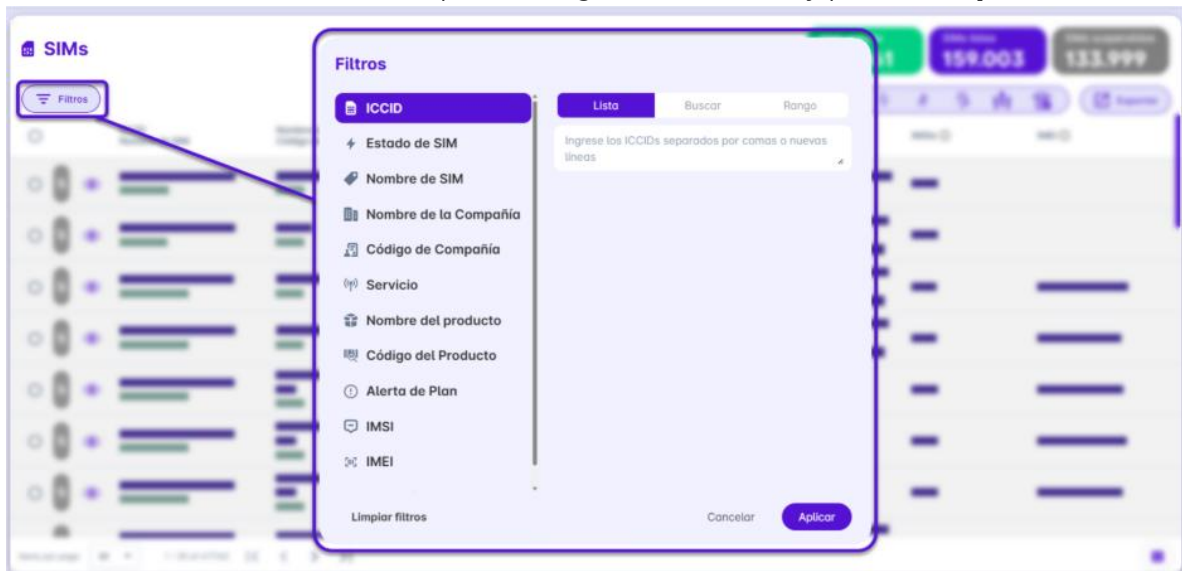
SIMs

Filtros

159.003

133.999

Filtros

ICCID

Estado de SIM

Nombre de SIM

Nombre de la Compañía

Código de Compañía

Servicio

Nombre del producto

Código del Producto

Alerta de Plan

IMSI

IMEI

Lista | Buscar | Rango

Ingrese los ICCIDs separados por comas o nuevas líneas

Limpiar filtros

Cancelar

Aplicar